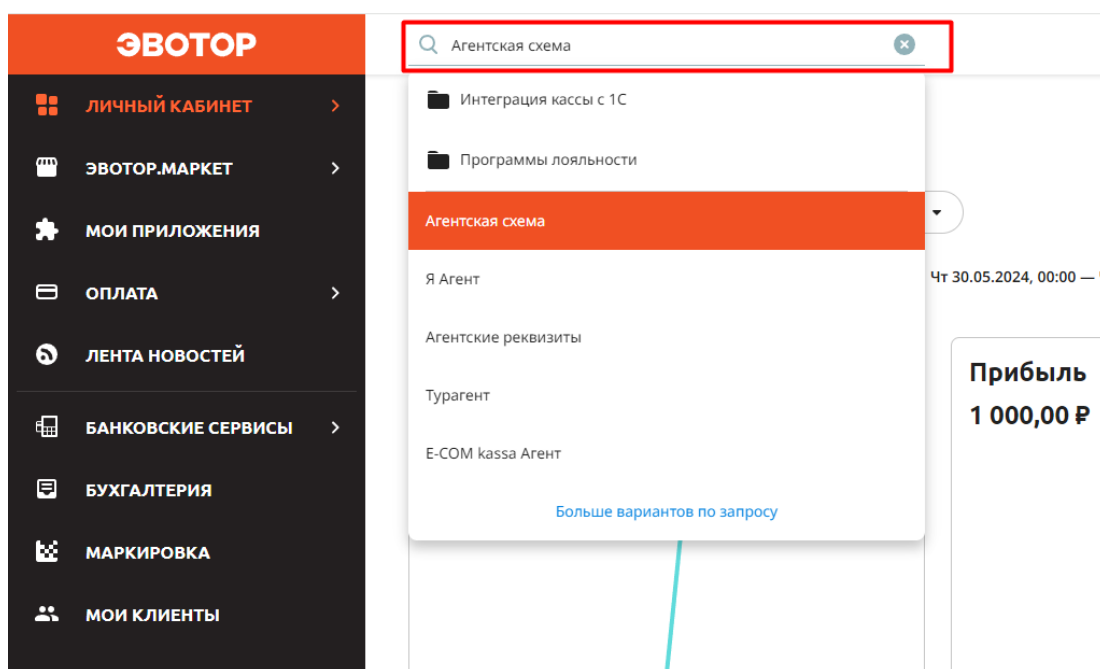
ЭВОТОР

ЛИЧНЫЙ КАБИНЕТ
ЭВОТОР.МАРКЕТ
МОИ ПРИЛОЖЕНИЯ
ОПЛАТА
ЛЕНТА НОВОСТЕЙ
БАНКОВСКИЕ СЕРВИСЫ
БУХГАЛТЕРИЯ
МАРКИРОВКА
МОИ КЛИЕНТЫ

Агентская схема

Интеграция кассы с 1С
Программы лояльности
Агентская схема
Я Агент
Агентские реквизиты
Турагент
E-COM kassa Агент
Больше вариантов по запросу

Чт 30.05.2024, 00:00 —

Прибыль
1 000,00 ₽